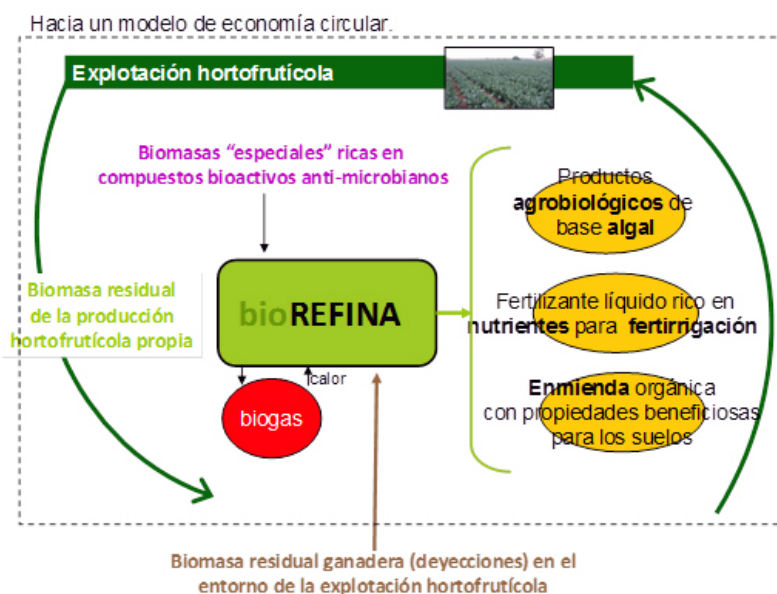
Hacia un modelo de economía circular.

Explotación hortofrutícola

Biomasas "especiales" ricas en compuestos bioactivos anti-microbianos

Biomasa residual de la producción hortofrutícola propia

bioREFINA

calor

biogas

Productos agrobiológicos de base algal

Fertilizante líquido rico en nutrientes para fertirrigación

Enmienda orgánica con propiedades beneficiosas para los suelos

Biomasa residual ganadera (deyecciones) en el entorno de la explotación hortofrutícola